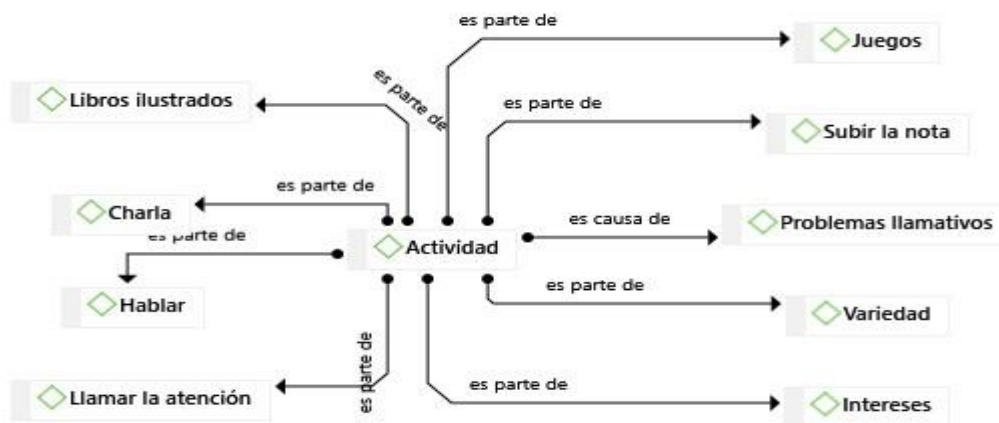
es parte de
Juegos
es parte de
Libros ilustrados
es parte de
Subir la nota
es parte de
Charla
es causa de
Problemas llamativos
es parte de
Actividad
Hablar
es parte de
Variedad
es parte de
Llamar la atención
es parte de
Intereses